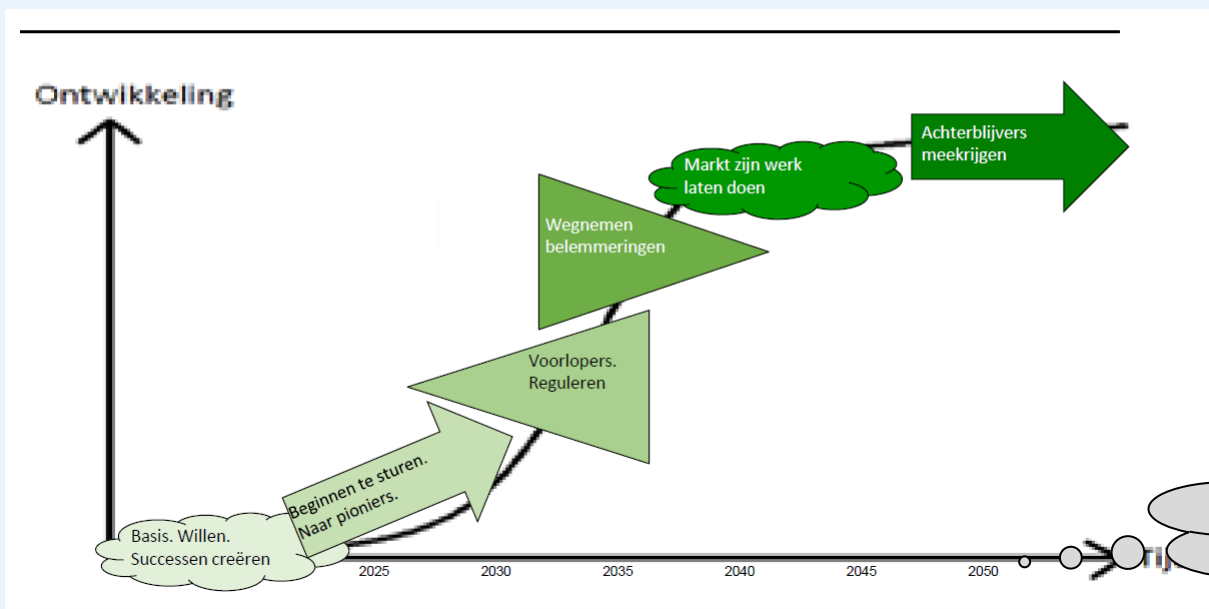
Ontwikkeling

Achterblijvers meekrijgen

Markt zijn werk laten doen

Wegnemen belemmeringen

Voorlopers. Reguleren

Beginnen te sturen. Naar pioniers.

Basis. Willen. Successen creëren

2025
2030
2035
2040
2045
2050

Tij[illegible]